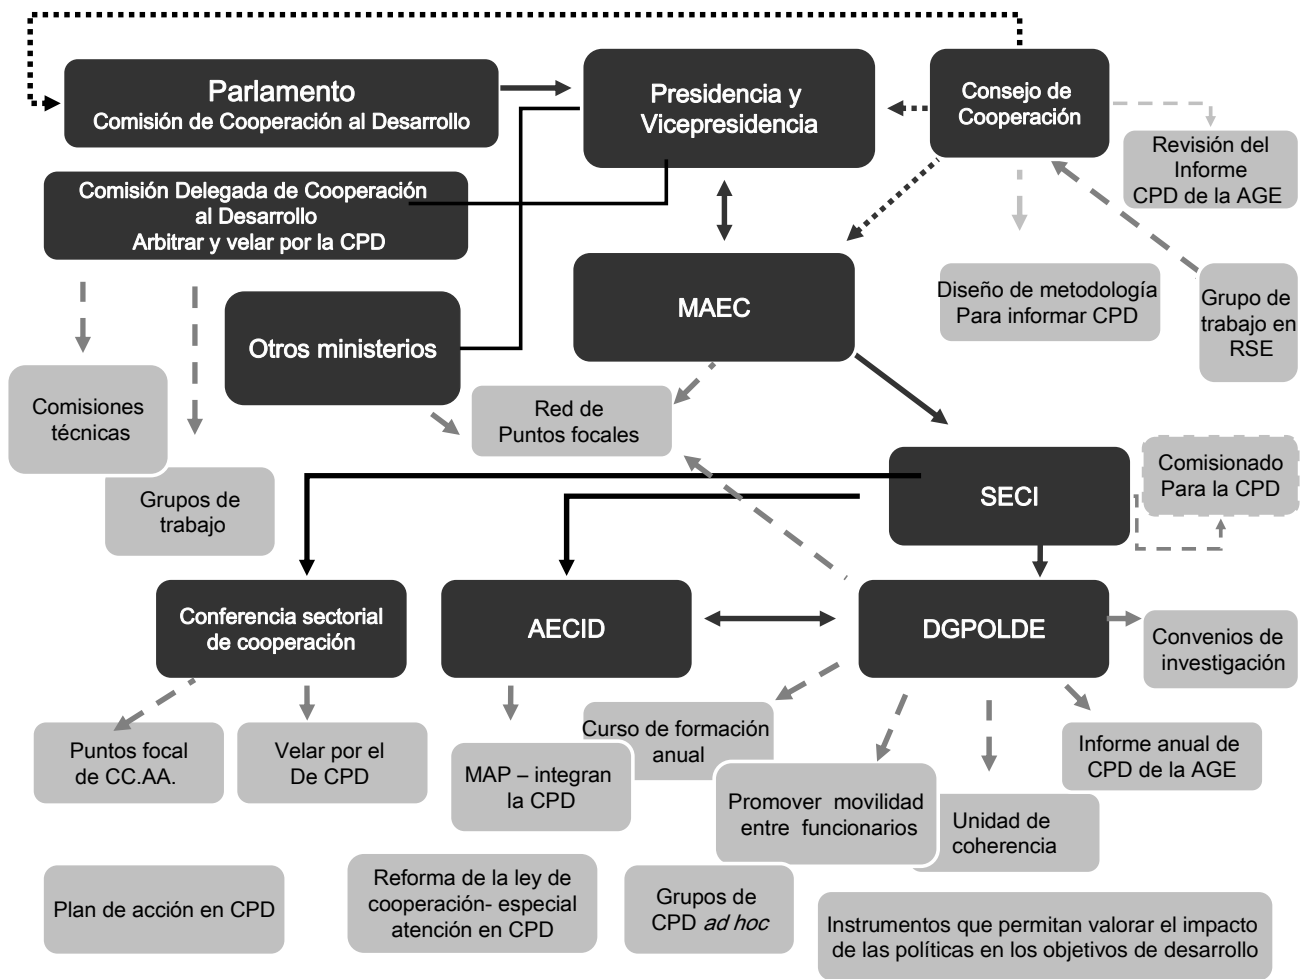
Parlamento
Comisión de Cooperación al Desarrollo

Presidencia y Vicepresidencia

Consejo de Cooperación

Revisión del Informe CPD de la AGE

Comisión Delegada de Cooperación al Desarrollo
Arbitrar y velar por la CPD

Diseño de metodología Para informar CPD

Grupo de trabajo en RSE

MAEC

Otros ministerios

Comisiones técnicas

Red de Puntos focales

Grupos de trabajo

SECI

Comisionado Para la CPD

Conferencia sectorial de cooperación

AECID

DGPOLDE

Convenios de investigación

Puntos focal de CC.AA.

Velar por el De CPD

Curso de formación anual

MAP – integran la CPD

Promover movilidad entre funcionarios

Unidad de coherencia

Informe anual de CPD de la AGE

Plan de acción en CPD

Reforma de la ley de cooperación- especial atención en CPD

Grupos de CPD *ad hoc*

Instrumentos que permitan valorar el impacto de las políticas en los objetivos de desarrollo